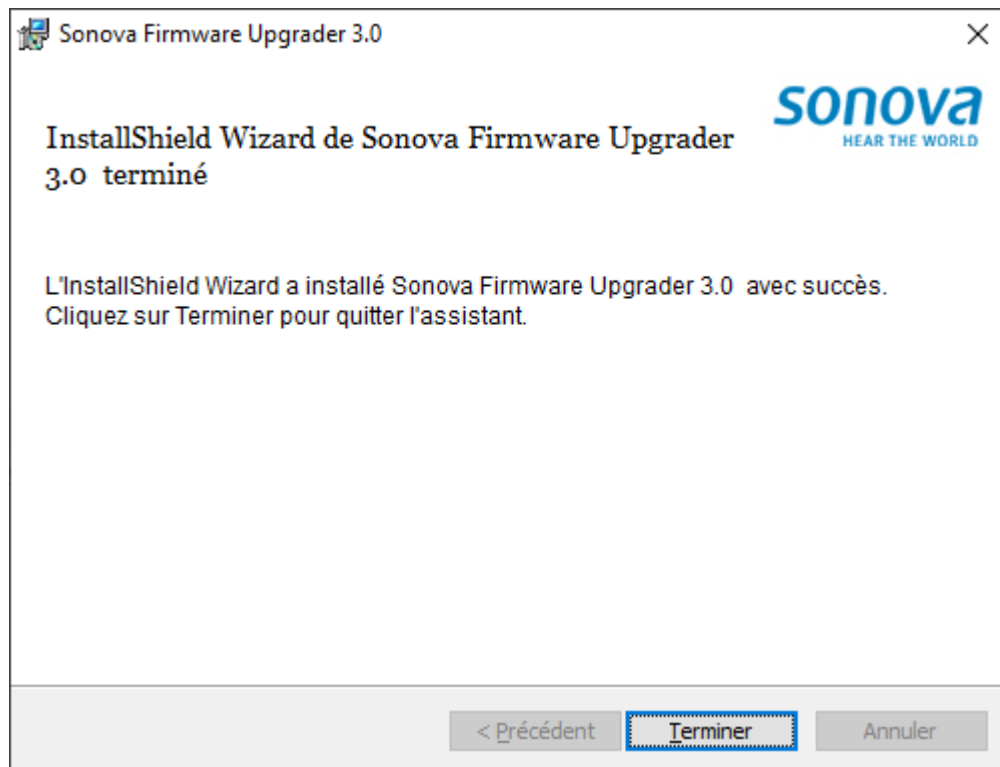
Sonova Firmware Upgrader 3.0

X

sonova
HEAR THE WORLD

InstallShield Wizard de Sonova Firmware Upgrader 3.0 terminé

L'InstallShield Wizard a installé Sonova Firmware Upgrader 3.0 avec succès. Cliquez sur Terminer pour quitter l'assistant.

< Précédent

Terminer

Annuler